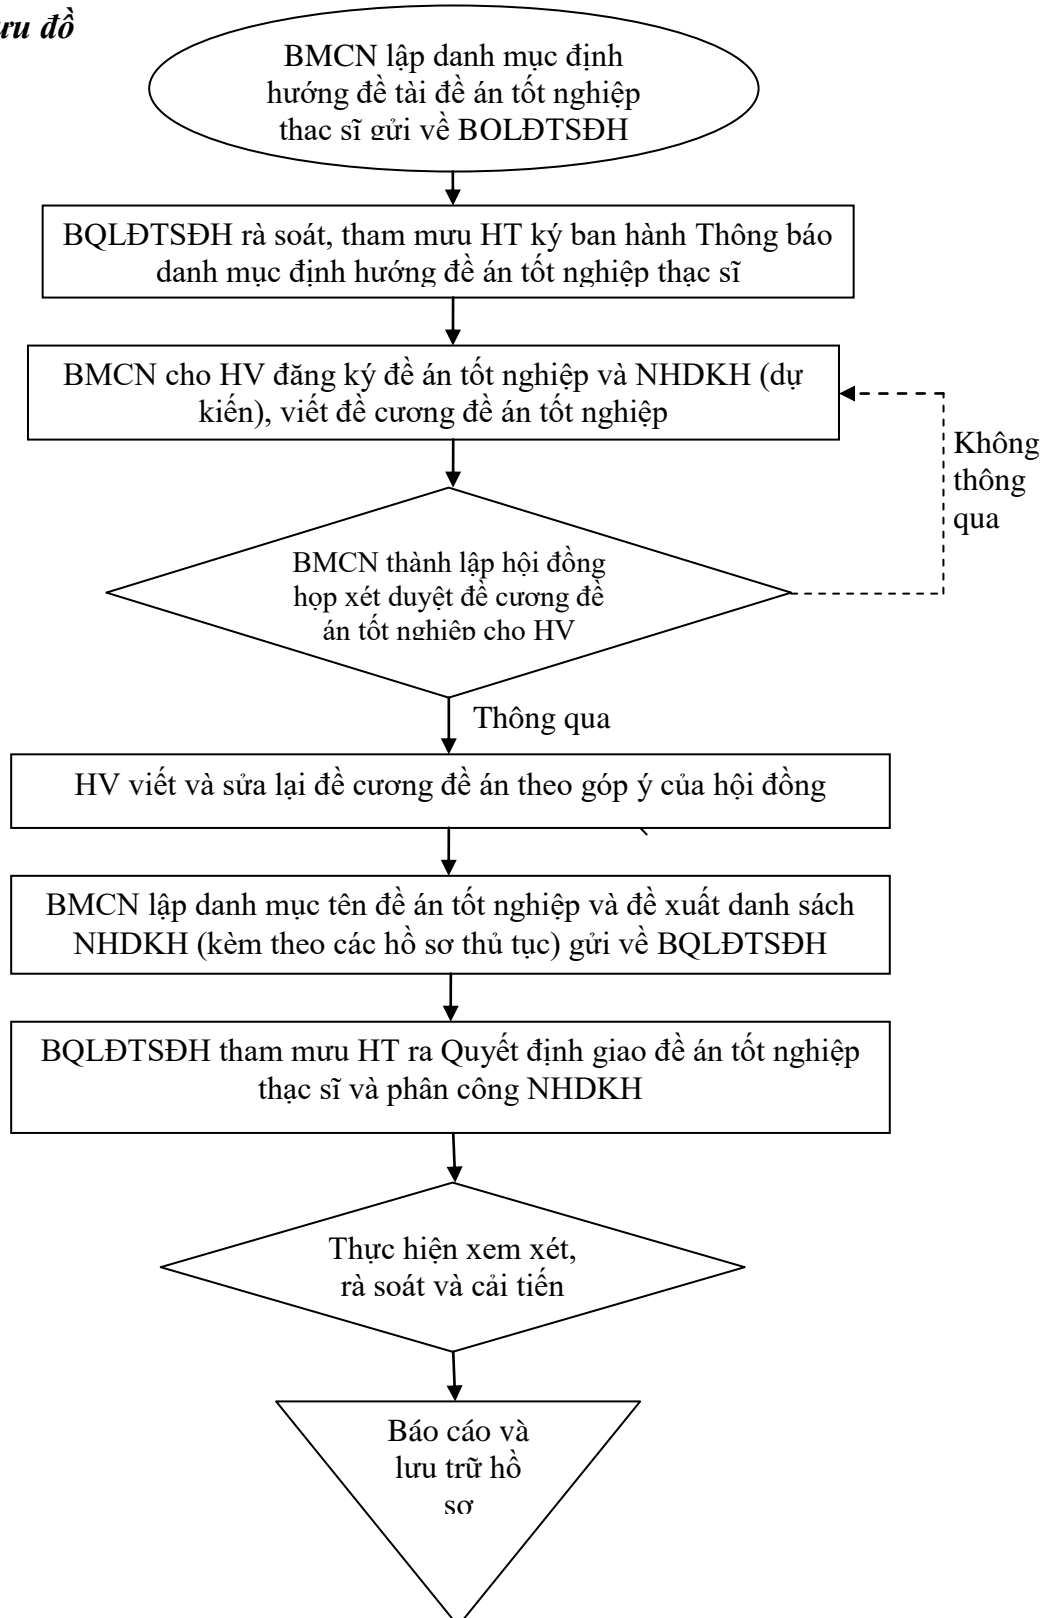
ưu đồ

BMCN lập danh mục định hướng đề tài đề án tốt nghiệp thạc sĩ gửi về BQLĐTSĐH

BQLĐTSĐH rà soát, tham mưu HT ký ban hành Thông báo danh mục định hướng đề án tốt nghiệp thạc sĩ

BMCN cho HV đăng ký đề án tốt nghiệp và NHDKH (dự kiến), viết đề cương đề án tốt nghiệp

Không thông qua

BMCN thành lập hội đồng họp xét duyệt đề cương đề án tốt nghiệp cho HV

Thông qua

HV viết và sửa lại đề cương đề án theo góp ý của hội đồng

BMCN lập danh mục tên đề án tốt nghiệp và đề xuất danh sách NHDKH (kèm theo các hồ sơ thủ tục) gửi về BQLĐTSĐH

BQLĐTSĐH tham mưu HT ra Quyết định giao đề án tốt nghiệp thạc sĩ và phân công NHDKH

Thực hiện xem xét, rà soát và cải tiến

Báo cáo và lưu trữ hồ sơ